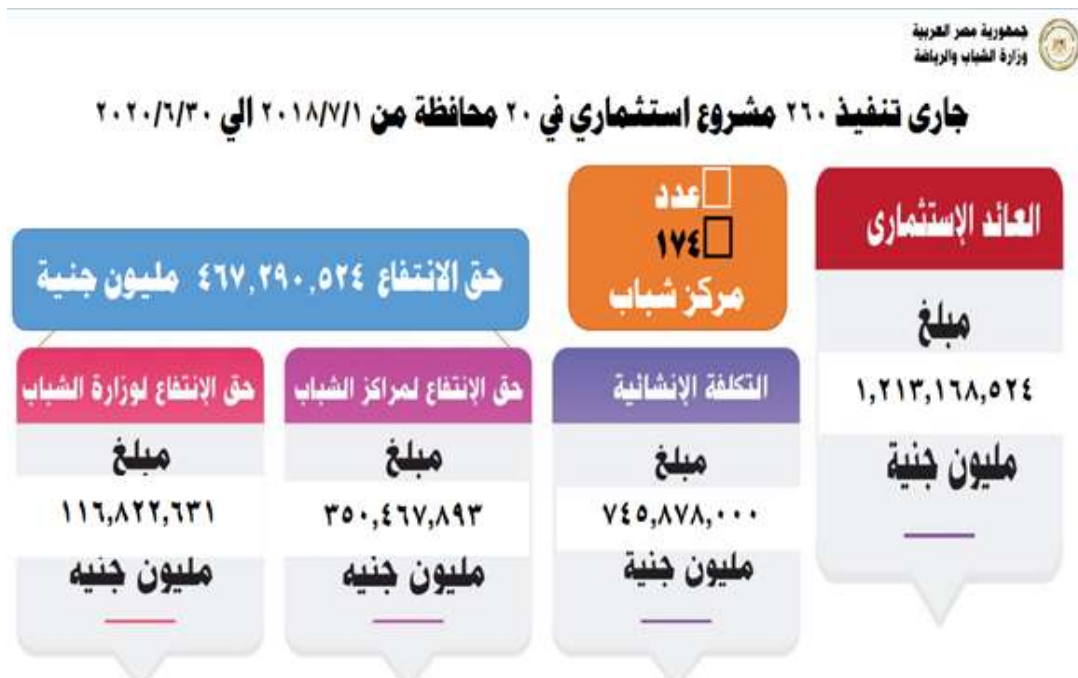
جمهورية مصر العربية
وزارة الشباب والرياضة

جارى تنفيذ ٢٦٠ مشروع استثماري في ٢٠ محافظة من ٢٠١٨/٧/١ الي ٢٠٢٠/٦/٣٠

العائد الإستثمارى
مبلغ
١,٢١٣,١٦٨,٥٢٤
مليون جنية

عدد
١٧٤
مركز شباب

حق الانتفاع ٤٦٧,٢٩٠,٥٢٤ مليون جنية

التكلفة الإنشائية
مبلغ
٧٤٥,٨٧٨,٠٠٠
مليون جنية

حق الإنتفاع لمراكز الشباب
مبلغ
٣٥٠,٤٦٧,٨٩٣
مليون جنيه

حق الإنتفاع لوزارة الشباب
مبلغ
١١٦,٨٢٢,٦٣١
مليون جنيه